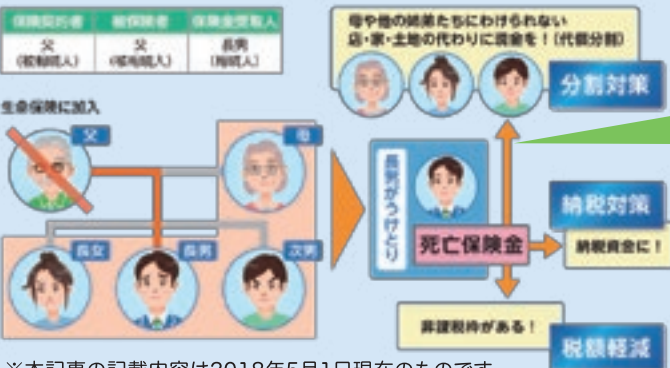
| 保険契約者 | 被保険者 | 保険金受取人 |
|---|---|---|
| 父（被相続人） | 父（被相続人） | 長男（相続人） |

生命保険に加入

父

母

長女

長男

次男

母や他の姉弟たちにわけられない店・家・土地の代わりに現金を！（代償分割）

分割対策

長男がうけとり

死亡保険金

納税対策

納税資金に！

非課税枠がある！

税額軽減

※本記事の記載内容は2018年5月1日現在のものです。